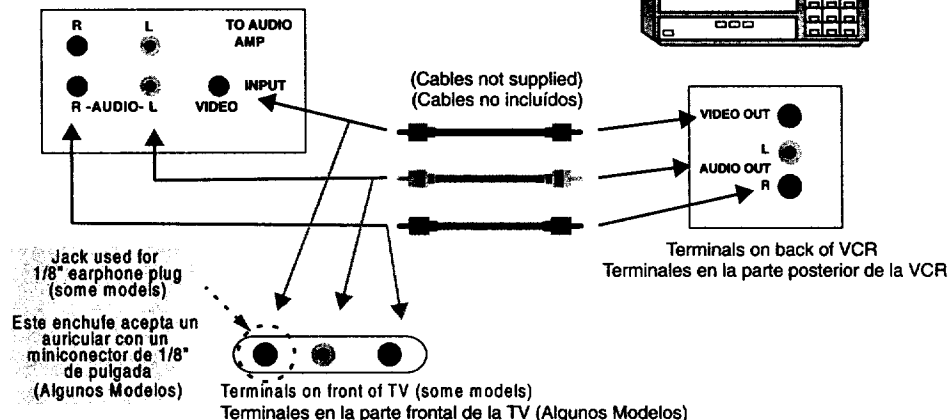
R L TO AUDIO AMP

R -AUDIO- L VIDEO INPUT

(Cables not supplied)
(Cables no incluídos)

VIDEO OUT
L
AUDIO OUT
R

Terminals on back of VCR
Terminales en la parte posterior de la VCR

Jack used for 1/8" earphone plug (some models)

Este enchufe acepta un auricular con un miniconector de 1/8" de pulgada (Algunos Modelos)

Terminals on front of TV (some models)
Terminales en la parte frontal de la TV (Algunos Modelos)